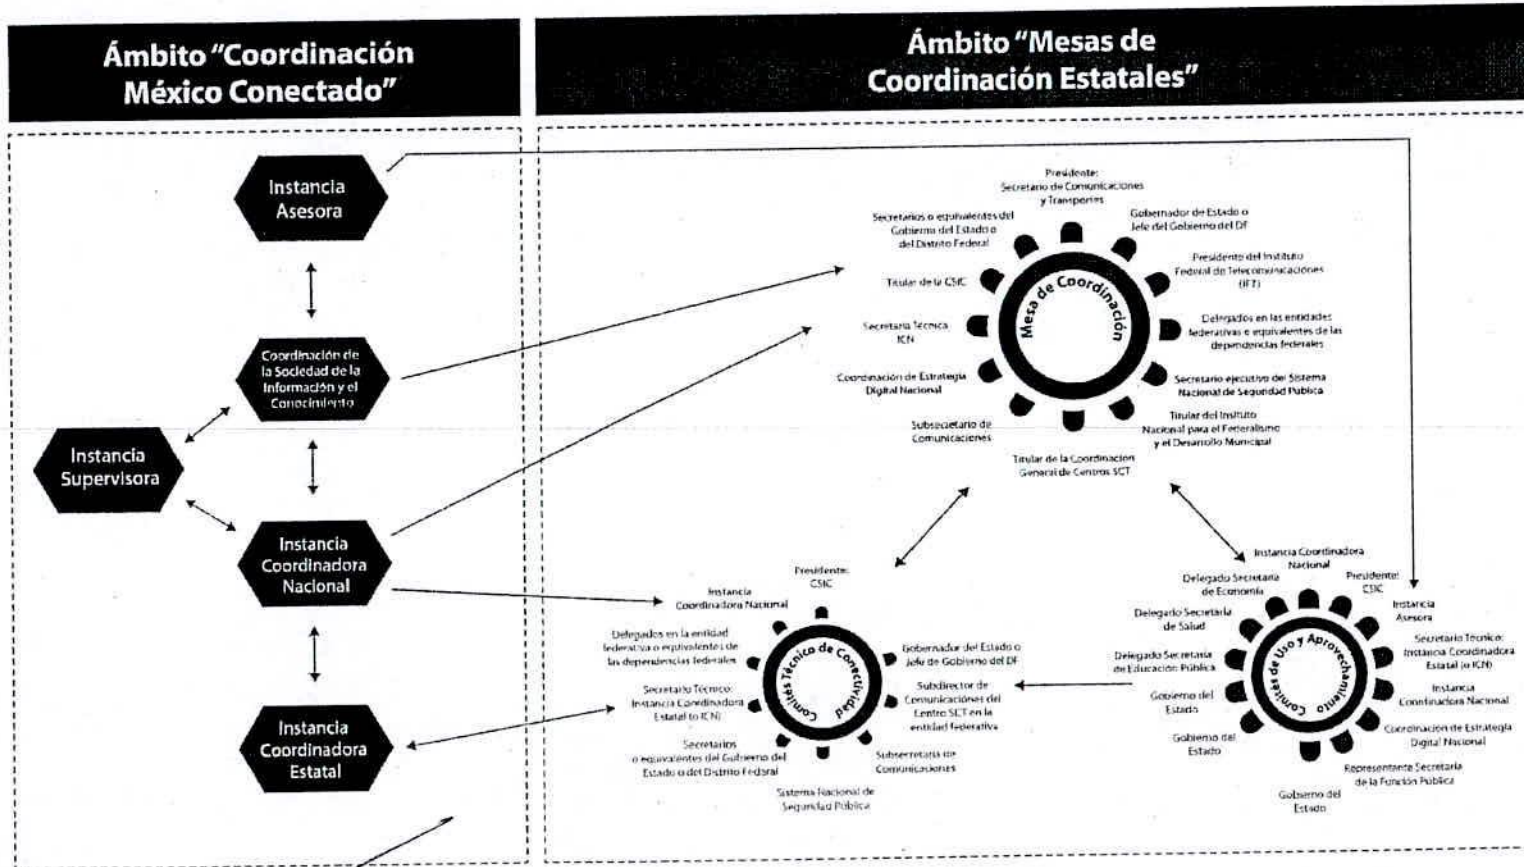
Ámbito "Coordinación México Conectado"

Ámbito "Mesas de Coordinación Estatales"

Instancia Asesora

Coordinación de la Sociedad de la Información y el Conocimiento

Instancia Supervisora

Instancia Coordinadora Nacional

Instancia Coordinadora Estatal

Mesa de Coordinación

Presidente: Secretario de Comunicaciones y Transportes

Gobernador de Estado o Jefe del Gobierno del DF

Presidente del Instituto Federal de Telecomunicaciones (IFT)

Delegados en las entidades federativas e equivalentes de las dependencias federales

Secretario ejecutivo del Sistema Nacional de Seguridad Pública

Titular del Instituto Nacional para el Federalismo y el Desarrollo Municipal

Titular de la Coordinación General de Centros SCT

Subsecretario de Comunicaciones

Coordinación de Estrategia Digital Nacional

Secretaría Técnica ICN

Titular de la CSIC

Secretarios o equivalentes del Gobierno del Estado o del Distrito Federal

Comités Técnico de Conectividad

Presidente: CSIC

Instancia Coordinadora Nacional

Delegados en la entidad federativa o equivalentes de las dependencias federales

Secretario Técnico: Instancia Coordinadora Estatal (o ICN)

Secretarios o equivalentes del Gobierno del Estado o del Distrito Federal

Sistema Nacional de Seguridad Pública

Subsecretaría de Comunicaciones

Subdirector de Comunicaciones del Centro SCT en la entidad federativa

Gobernador del Estado o Jefe de Gobierno del DF

Comités de Uso y Aprovechamiento

Instancia Coordinadora Nacional

Presidente: CSIC

Instancia Asesora

Secretario Técnico: Instancia Coordinadora Estatal (o ICN)

Instancia Coordinadora Nacional

Coordinación de Estrategia Digital Nacional

Representante Secretaría de la Función Pública

Gobierno del Estado

Gobierno del Estado

Gobierno del Estado

Delegado Secretaría de Educación Pública

Delegado Secretaría de Salud

Delegado Secretaría de Economía